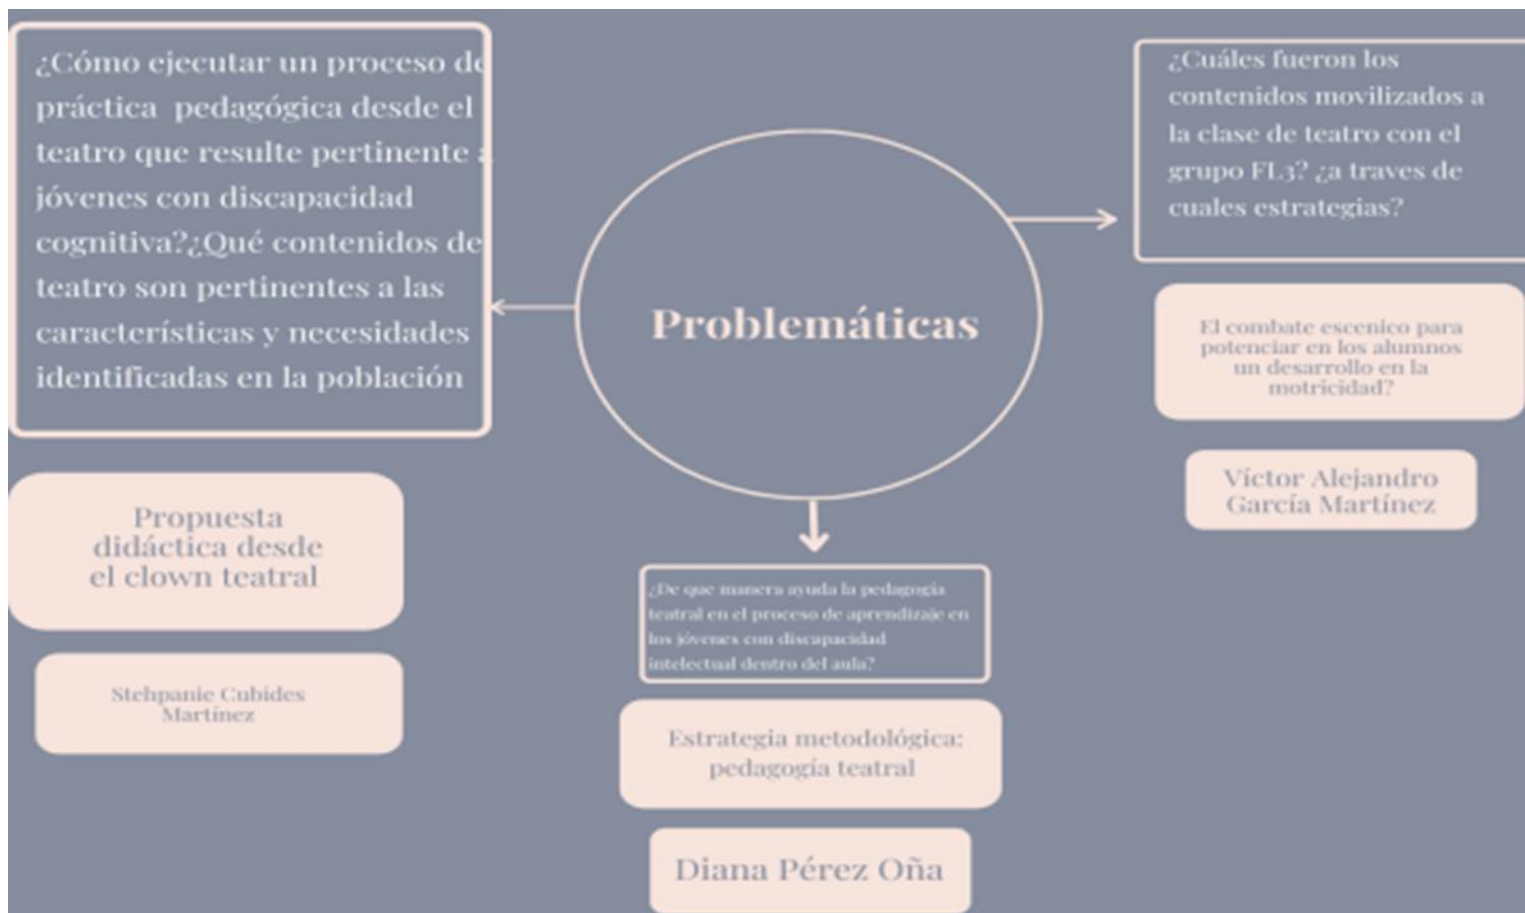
¿Cómo ejecutar un proceso d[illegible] práctica pedagógica desde el teatro que resulte pertinente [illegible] jóvenes con discapacidad cognitiva?¿Qué contenidos de teatro son pertinentes a las características y necesidades identificadas en la población

Propuesta didáctica desde el clown teatral

Stehpanie Cubides Martínez

Problemáticas

¿De que manera ayuda la pedagogía teatral en el proceso de aprendizaje en los jóvenes con discapacidad intelectual dentro del aula?

Estrategia metodológica: pedagogía teatral

Diana Pérez Oña

¿Cuáles fueron los contenidos movilizados a la clase de teatro con el grupo FL3? ¿a traves de cuales estrategias?

El combate escenico para potenciar en los alumnos un desarrollo en la motricidad?

Víctor Alejandro García Martínez